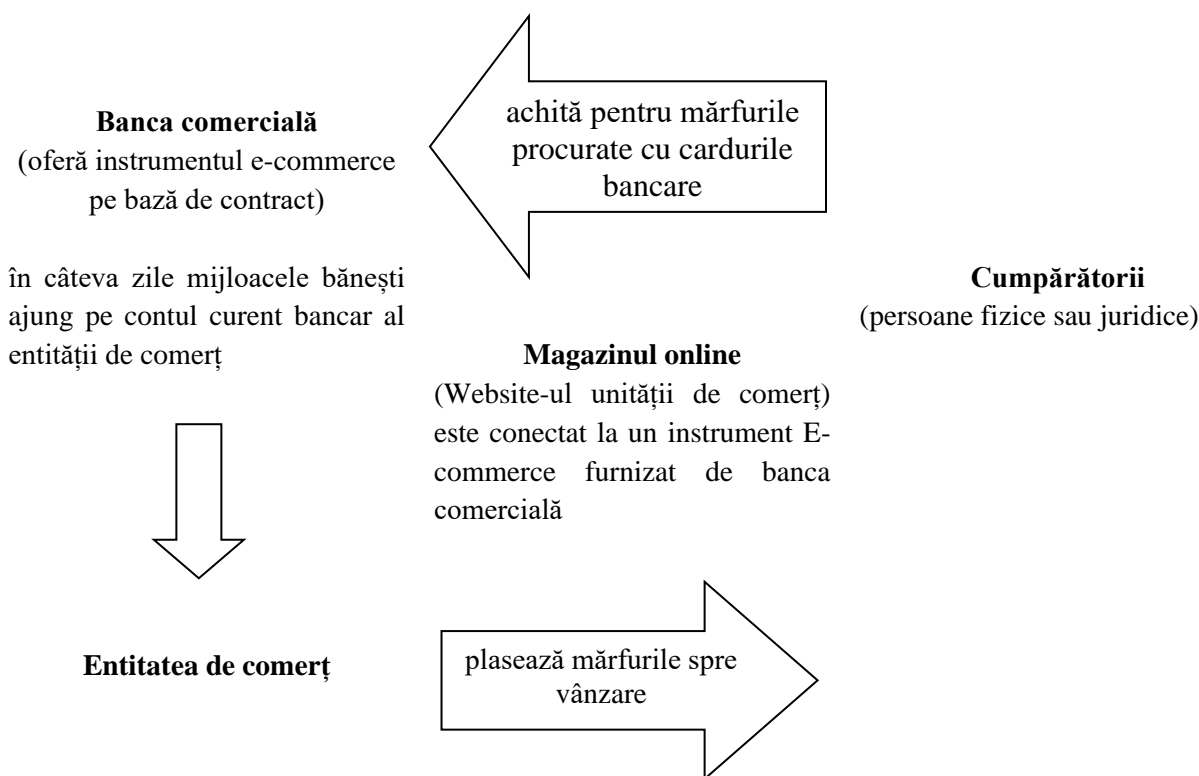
Banca comercială
(oferă instrumentul e-commerce pe bază de contract)

achită pentru mărfurile procurate cu cardurile bancare

în câteva zile mijloacele bănești ajung pe contul curent bancar al entității de comerț

Cumpărătorii
(persoane fizice sau juridice)

Magazinul online
(Website-ul unității de comerț) este conectat la un instrument E-commerce furnizat de banca comercială

Entitatea de comerț

plasează mărfurile spre vânzare